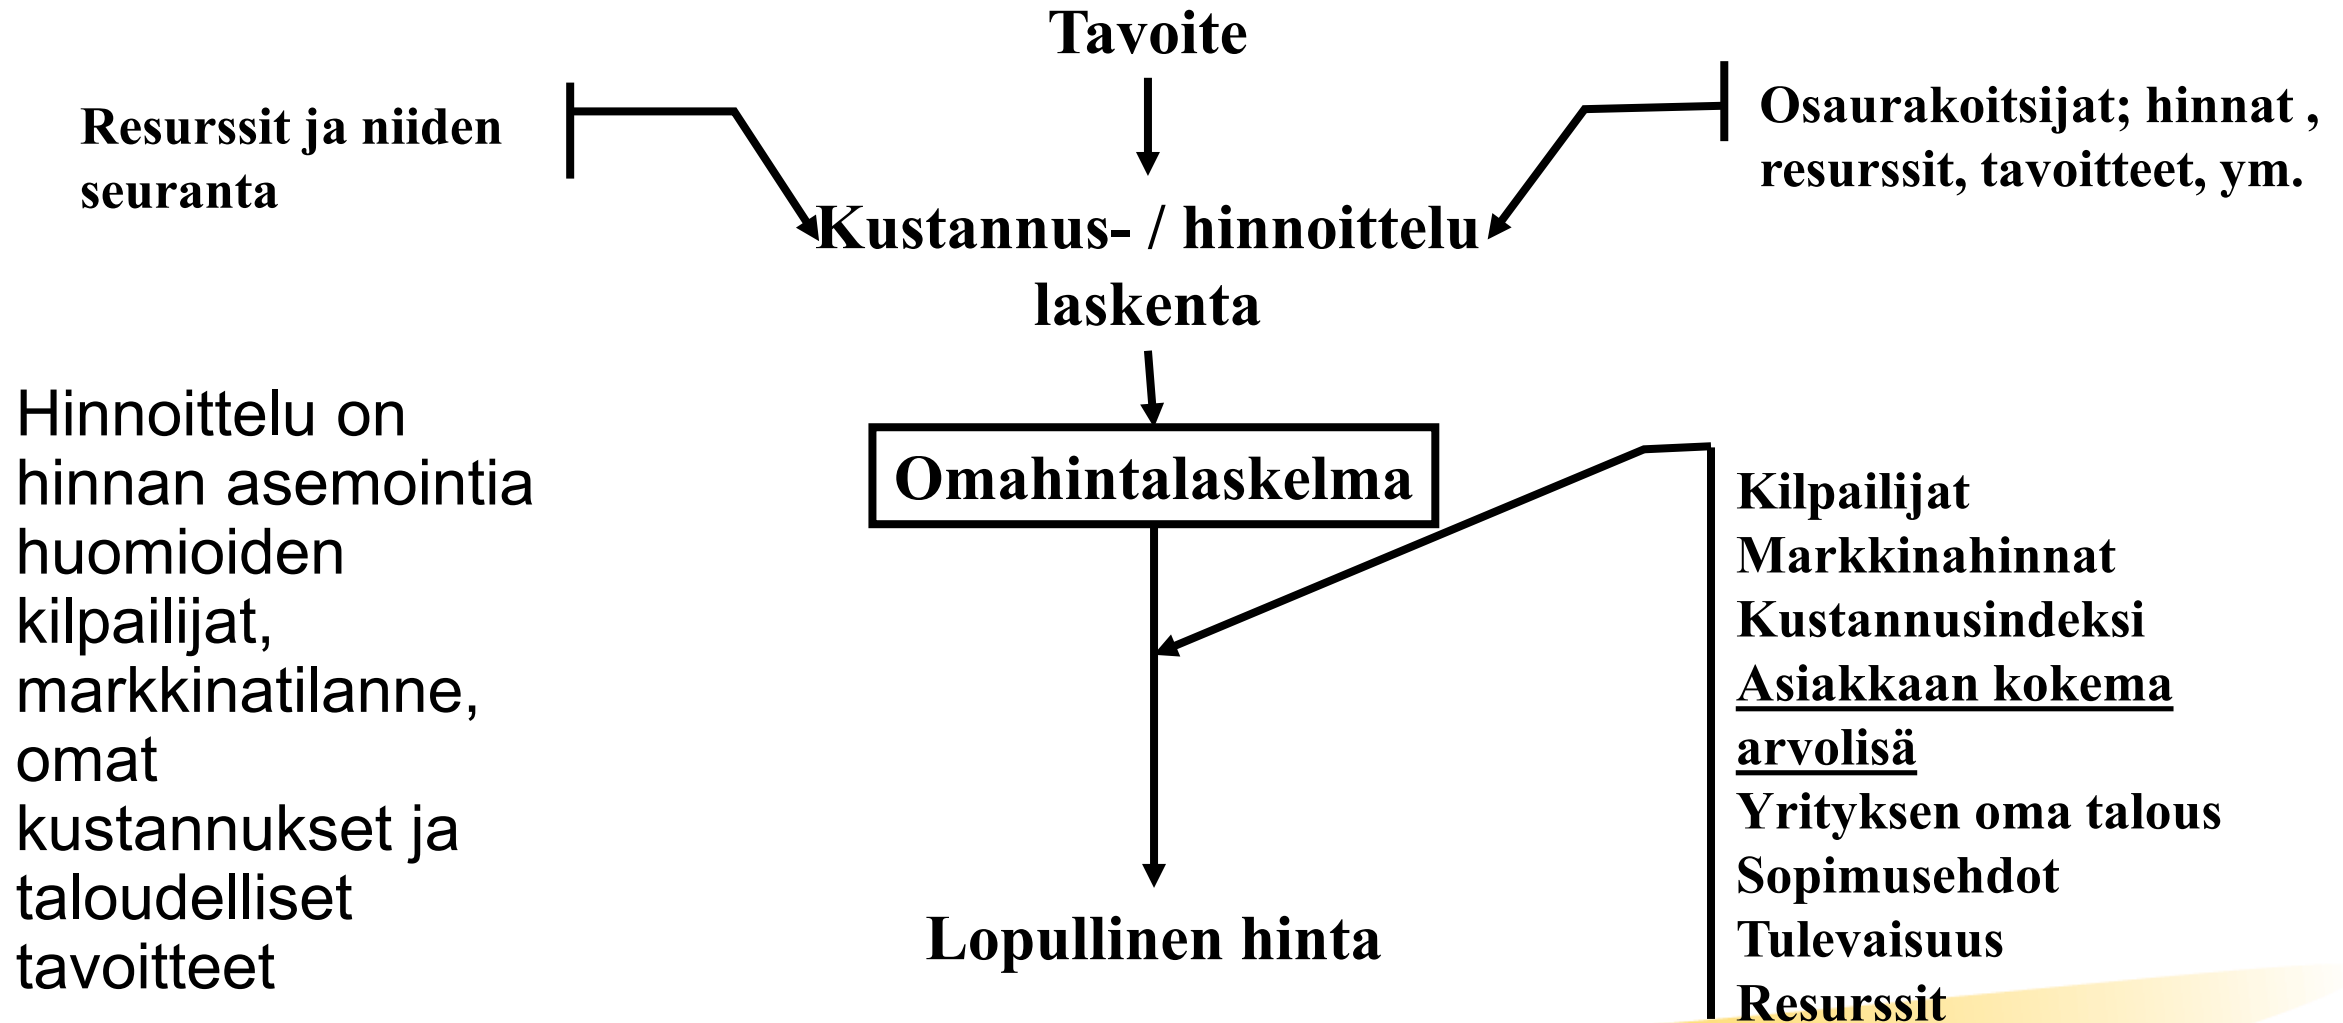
Tavoite

Resurssit ja niiden seuranta

Osaurakoitsijat; hinnat , resurssit, tavoitteet, ym.

Kustannus- / hinnoittelu laskenta

Hinnoittelu on hinnan asemointia huomioiden kilpailijat, markkinatilanne, omat kustannukset ja taloudelliset tavoitteet

Omahintalaskelma

Kilpailijat
Markkinahinnat
Kustannusindeksi
Asiakkaan kokema arvolisä
Yrityksen oma talous
Sopimusehdot
Tulevaisuus
Resurssit

Lopullinen hinta